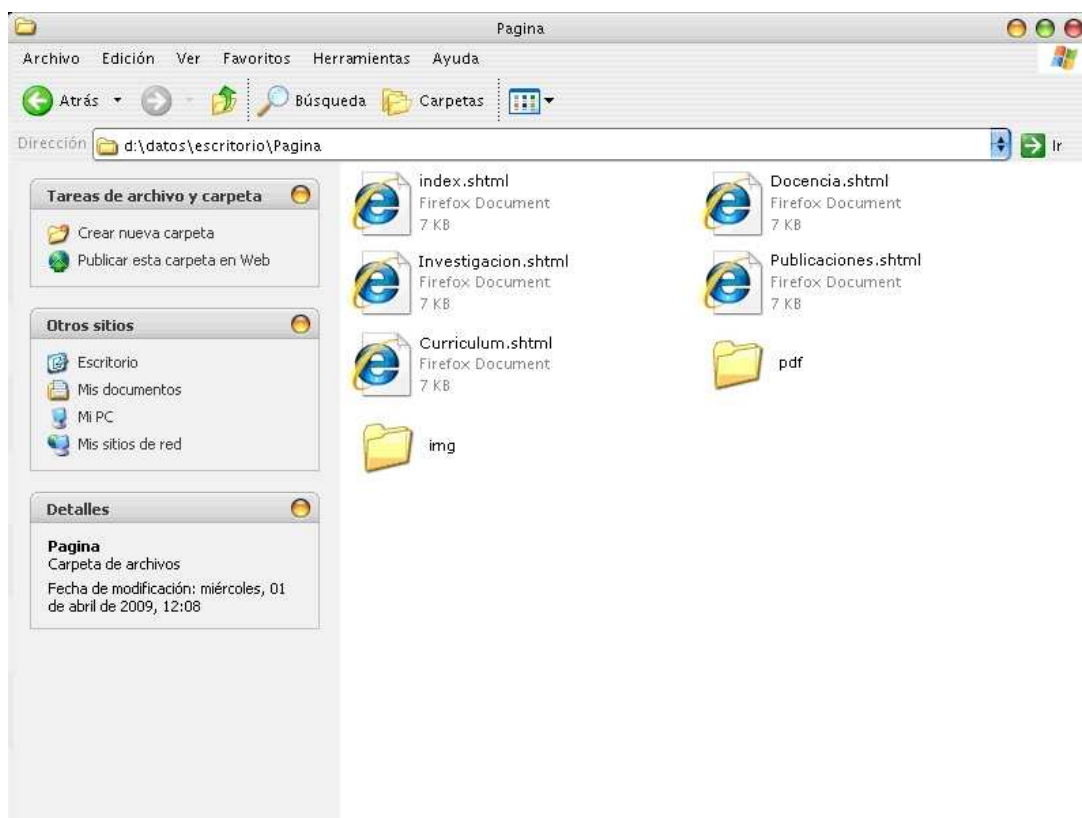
Pagina

Archivo Edición Ver Favoritos Herramientas Ayuda

Atrás Búsqueda Carpetas

Dirección d:\datos\escritorio\Pagina Ir

Tareas de archivo y carpeta

Crear nueva carpeta
Publicar esta carpeta en Web

Otros sitios

Escritorio
Mis documentos
Mi PC
Mis sitios de red

Detalles

Pagina
Carpeta de archivos
Fecha de modificación: miércoles, 01 de abril de 2009, 12:08

index.shtml
Firefox Document
7 KB

Docencia.shtml
Firefox Document
7 KB

Investigacion.shtml
Firefox Document
7 KB

Publicaciones.shtml
Firefox Document
7 KB

Curriculum.shtml
Firefox Document
7 KB

pdf

img